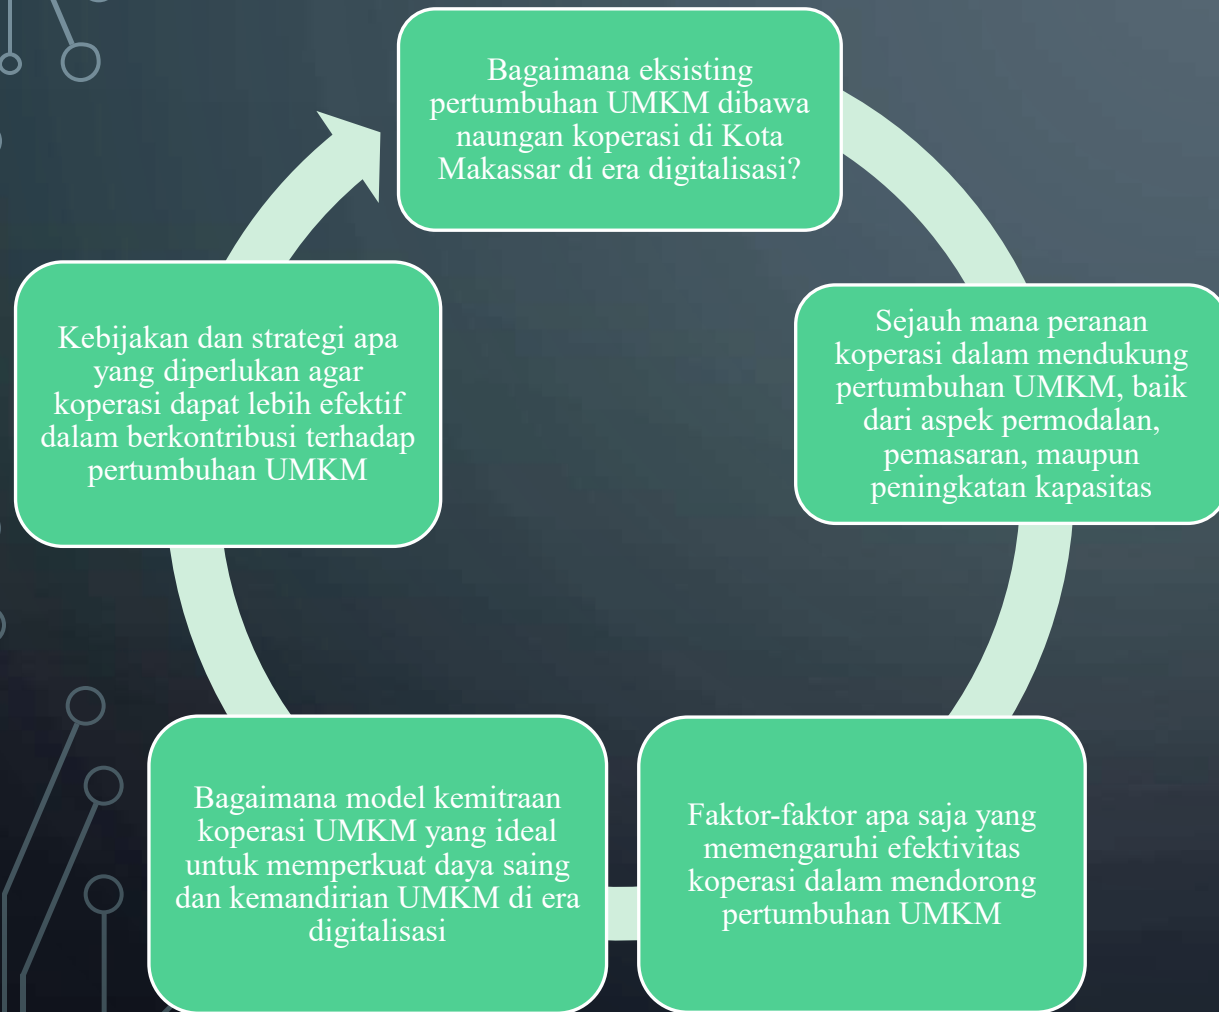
Bagaimana eksisting pertumbuhan UMKM dibawa naungan koperasi di Kota Makassar di era digitalisasi?

Sejauh mana peranan koperasi dalam mendukung pertumbuhan UMKM, baik dari aspek permodalan, pemasaran, maupun peningkatan kapasitas

Faktor-faktor apa saja yang memengaruhi efektivitas koperasi dalam mendorong pertumbuhan UMKM

Bagaimana model kemitraan koperasi UMKM yang ideal untuk memperkuat daya saing dan kemandirian UMKM di era digitalisasi

Kebijakan dan strategi apa yang diperlukan agar koperasi dapat lebih efektif dalam berkontribusi terhadap pertumbuhan UMKM